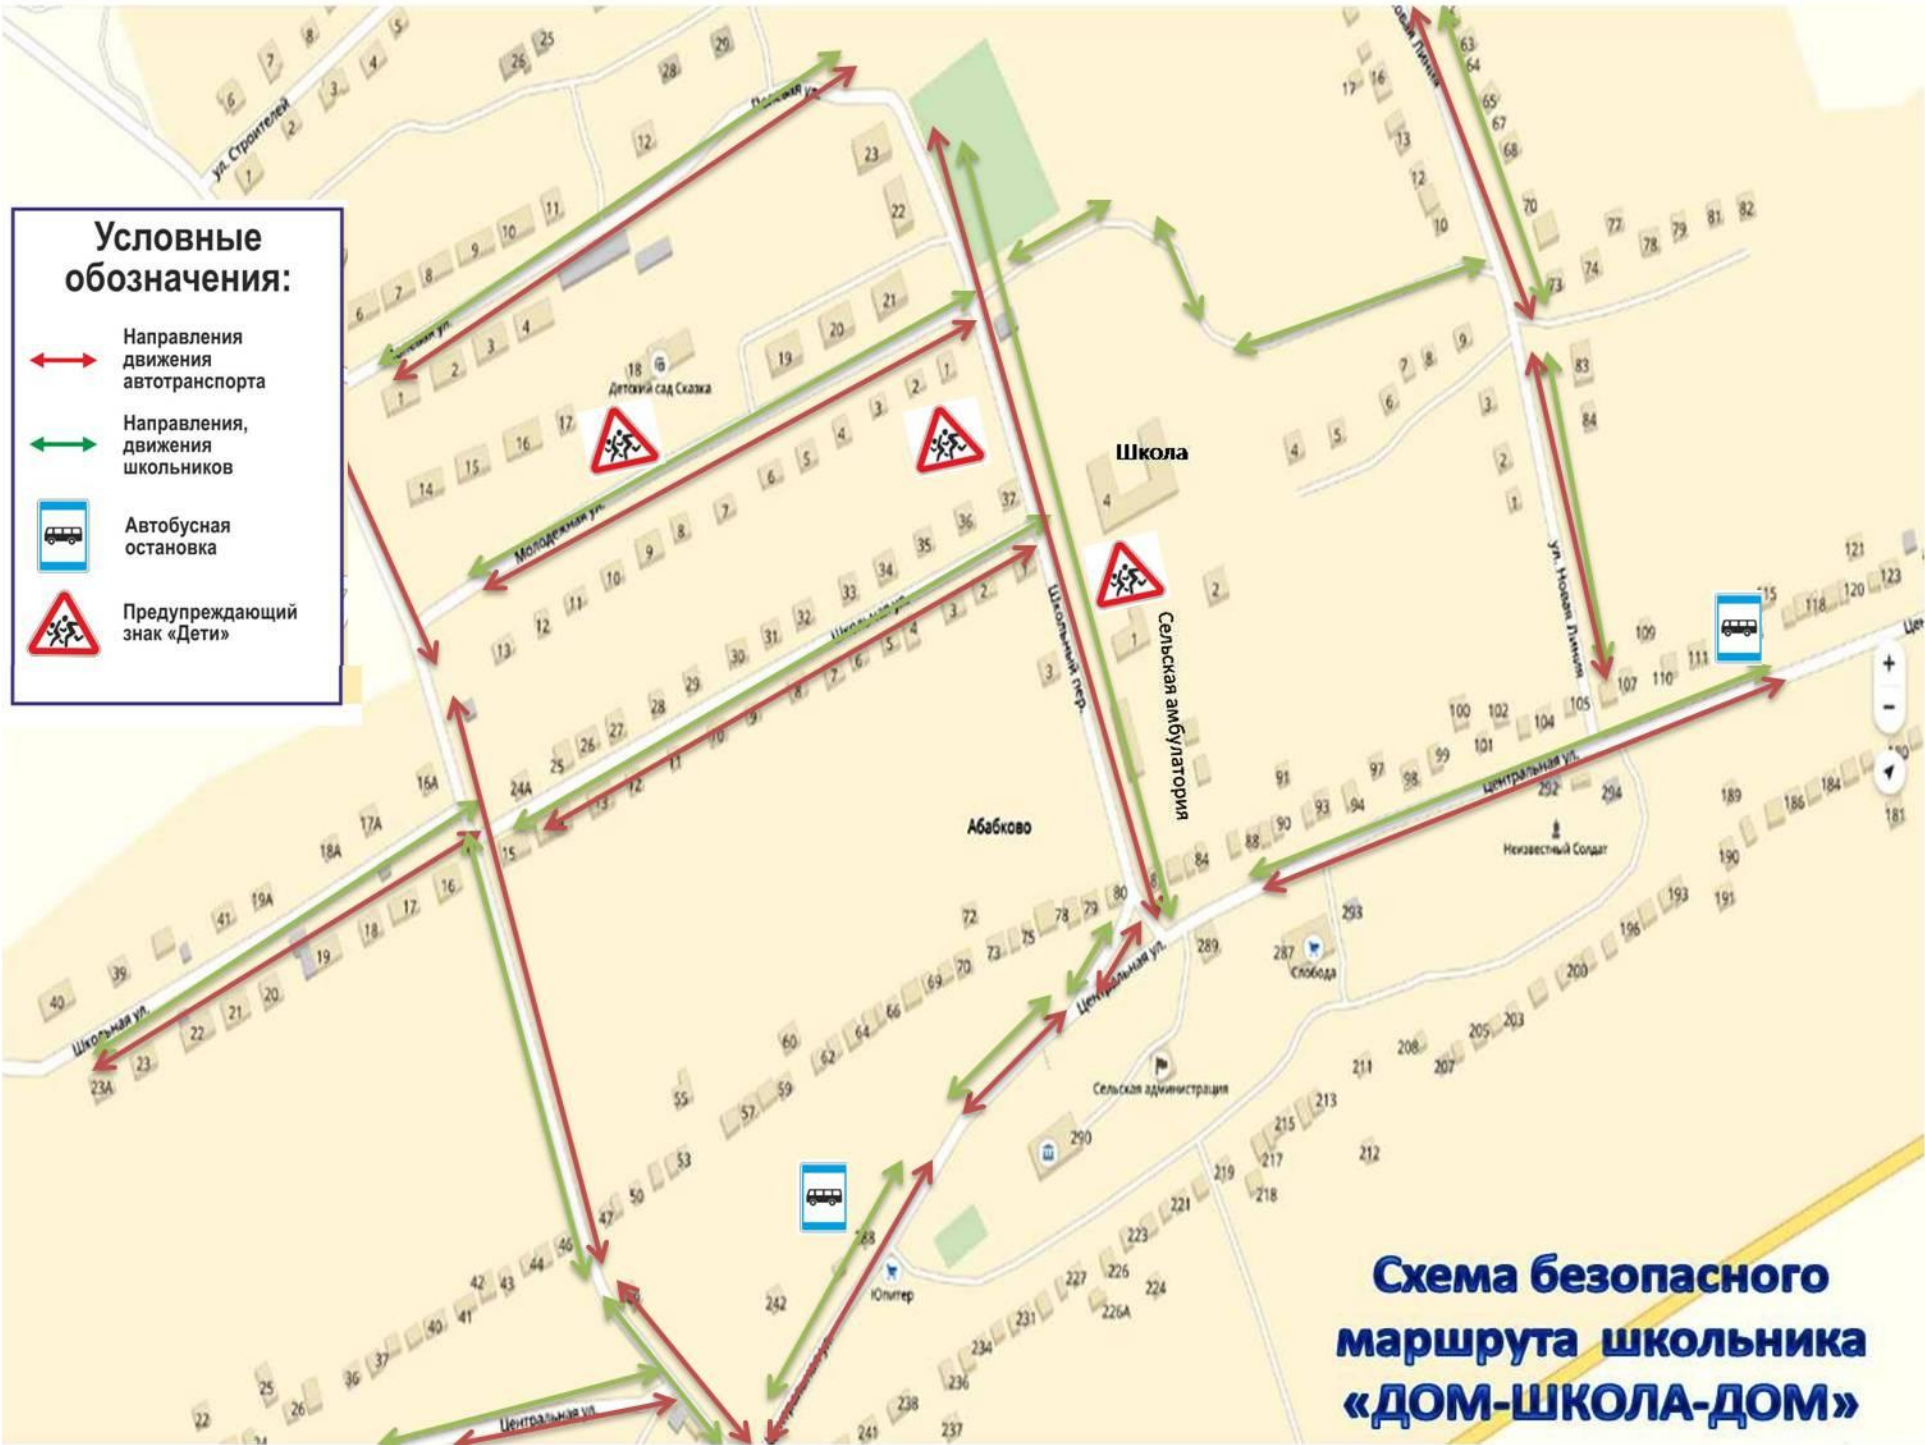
Условные обозначения:

Направления движения автотранспорта

Направления, движения школьников

Автобусная остановка

Предупреждающий знак «Дети»

ул. Строителей
Полевая ул.
Молодежная ул.
Школьная ул.
Школьный пер.
Центральная ул.
ул. Новая Линия
Детский сад Сказка
Школа
Сельская амбулатория
Абабково
Неизвестный Солдат
Слобода
Сельская администрация
Юпитер

Схема безопасного маршрута школьника «ДОМ-ШКОЛА-ДОМ»